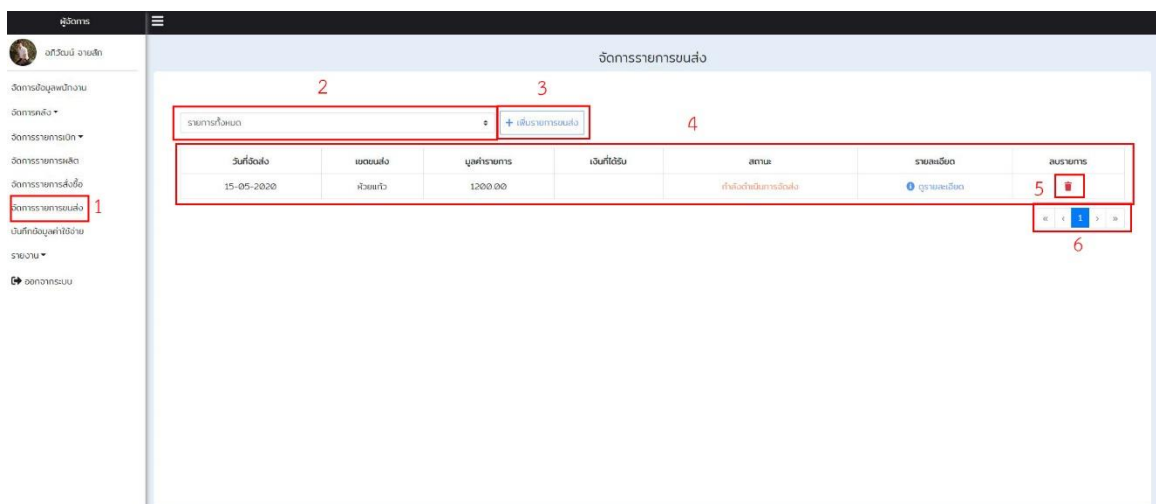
ผู้จัดการ

อภิวัฒน์ อายสัก

จัดการข้อมูลพนักงาน
จัดการคลัง ▾
จัดการรายการเบิก ▾
จัดการรายการผลิต
จัดการรายการสั่งซื้อ
จัดการรายการขนส่ง 1
บันทึกข้อมูลค่าใช้จ่าย
รายงาน ▾
ออกจากระบบ

จัดการรายการขนส่ง

2 3 4

รายการทั้งหมด

+ เพิ่มรายการขนส่ง

| วันที่จัดส่ง | เขตขนส่ง | มูลค่ารายการ | เงินที่ได้รับ | สถานะ | รายละเอียด | ลบรายการ |
|---|---|---|---|---|---|---|
| 15-05-2020 | ห้วยแก้ว | 1200.00 | | กำลังดำเนินการจัดส่ง | ดูรายละเอียด | 5 |

« ‹ 1 › »

6